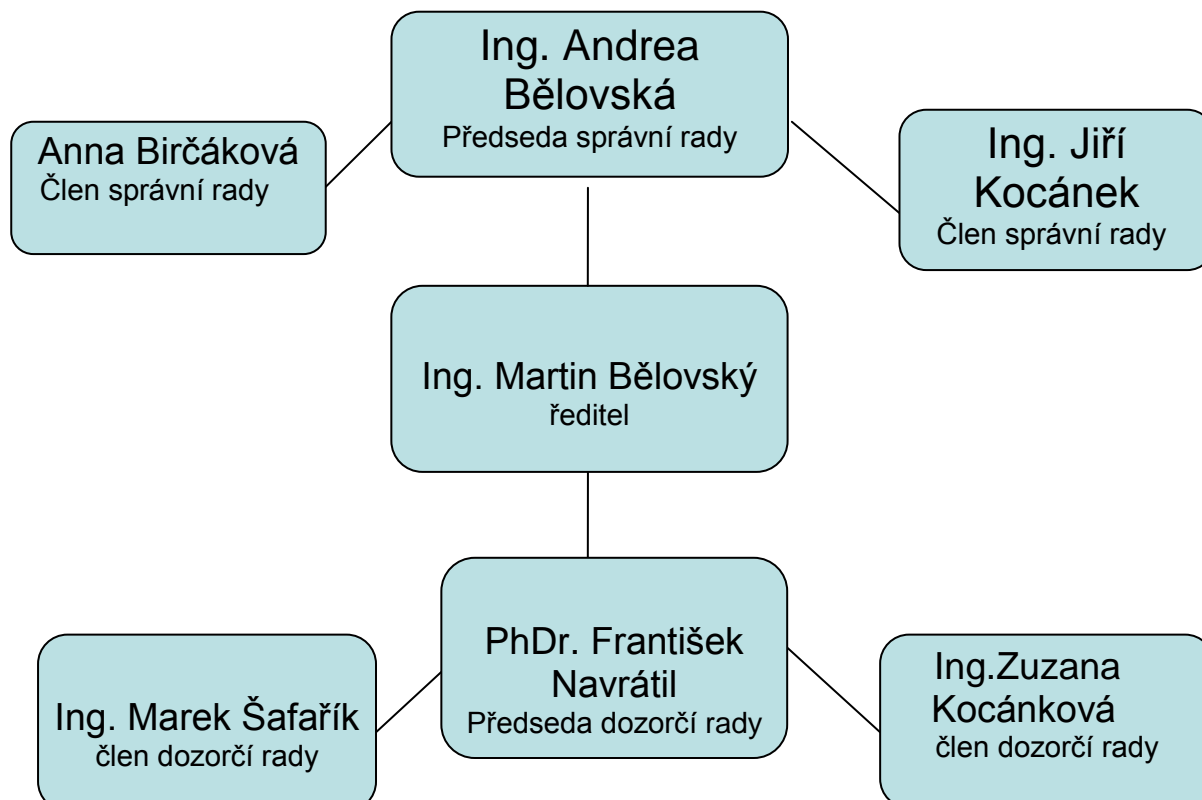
Ing. Andrea Bělovská
Předseda správní rady

Anna Birčáková
Člen správní rady

Ing. Jiří Kocánek
Člen správní rady

Ing. Martin Bělovský
ředitel

PhDr. František Navrátil
Předseda dozorčí rady

Ing. Marek Šafařík
člen dozorčí rady

Ing.Zuzana Kocánková
člen dozorčí rady